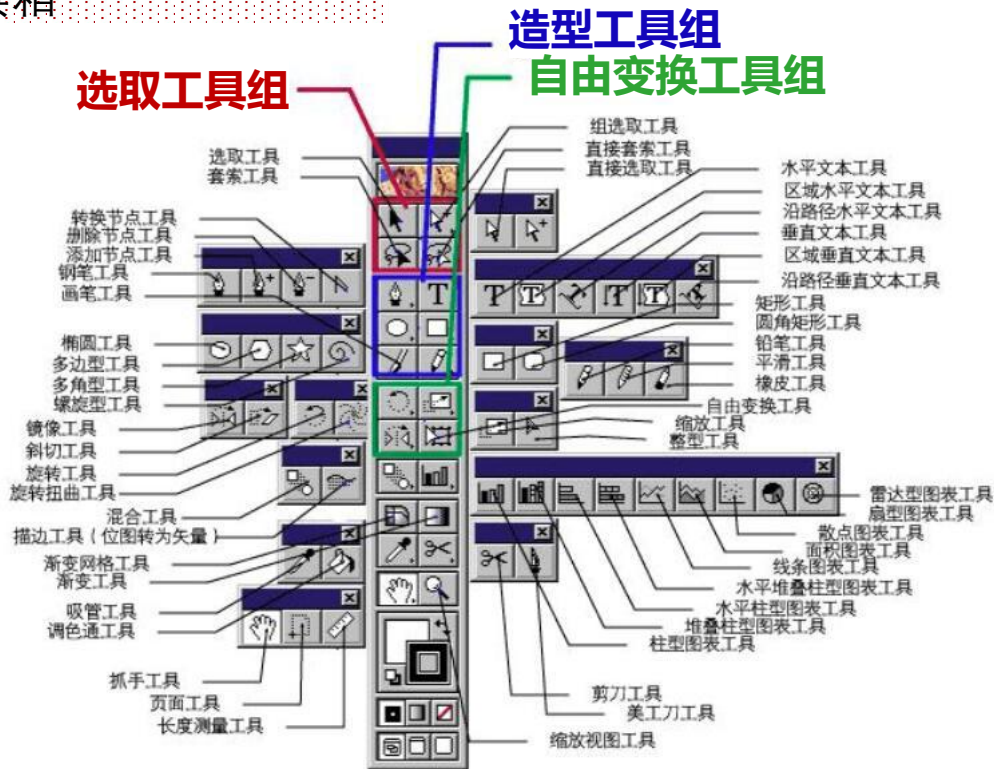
造型工具组
自由变换工具组
选取工具组

选取工具
套索工具
转换节点工具
删除节点工具
添加节点工具
钢笔工具
画笔工具
椭圆工具
多边型工具
多角型工具
螺旋型工具
镜像工具
斜切工具
旋转工具
旋转扭曲工具
混合工具
描边工具（位图转为矢量）
渐变网格工具
渐变工具
吸管工具
调色通工具
抓手工具
页面工具
长度测量工具

组选取工具
直接套索工具
直接选取工具
水平文本工具
区域水平文本工具
沿路径水平文本工具
垂直文本工具
区域垂直文本工具
沿路径垂直文本工具
矩形工具
圆角矩形工具
铅笔工具
平滑工具
橡皮工具
自由变换工具
缩放工具
整型工具
雷达型图表工具
扇型图表工具
散点图表工具
面积图表工具
线条图表工具
水平堆叠柱型图表工具
水平柱型图表工具
堆叠柱型图表工具
柱型图表工具
剪刀工具
美工刀工具
缩放视图工具